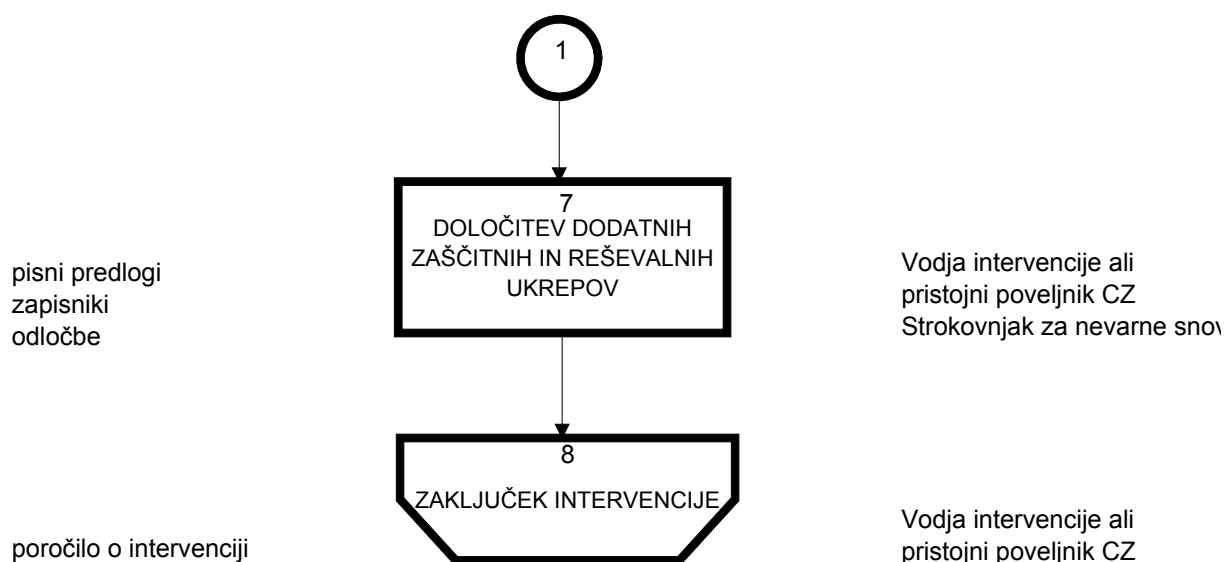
1

7
DOLOČITEV DODATNIH ZAŠČITNIH IN REŠEVALNIH UKREPOV

pisni predlogi
zapisniki
odločbe

Vodja intervencije ali
pristojni poveljnik CZ
Strokovnjak za nevarne snov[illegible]

8
ZAKLJUČEK INTERVENCIJE

poročilo o intervenciji

Vodja intervencije ali
pristojni poveljnik CZ